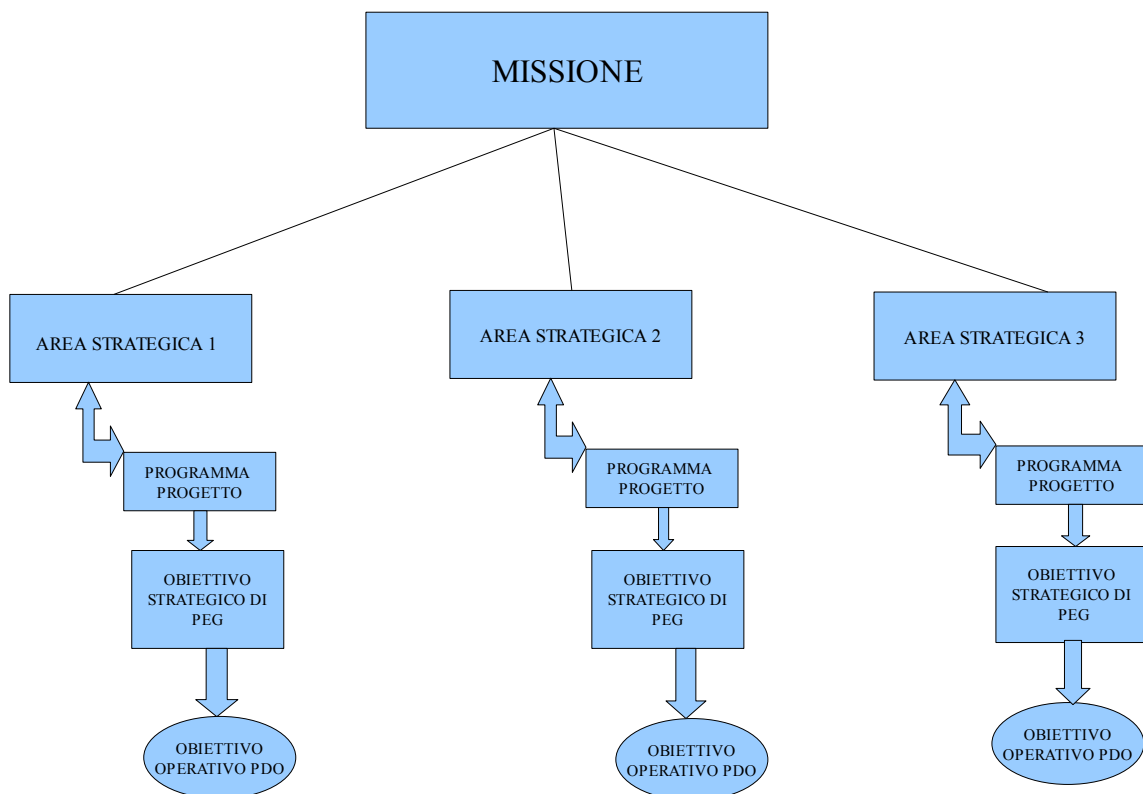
MISSIONE

AREA STRATEGICA 1

PROGRAMMA PROGETTO

OBIETTIVO STRATEGICO DI PEG

OBIETTIVO OPERATIVO PDO

AREA STRATEGICA 2

PROGRAMMA PROGETTO

OBIETTIVO STRATEGICO DI PEG

OBIETTIVO OPERATIVO PDO

AREA STRATEGICA 3

PROGRAMMA PROGETTO

OBIETTIVO STRATEGICO DI PEG

OBIETTIVO OPERATIVO PDO